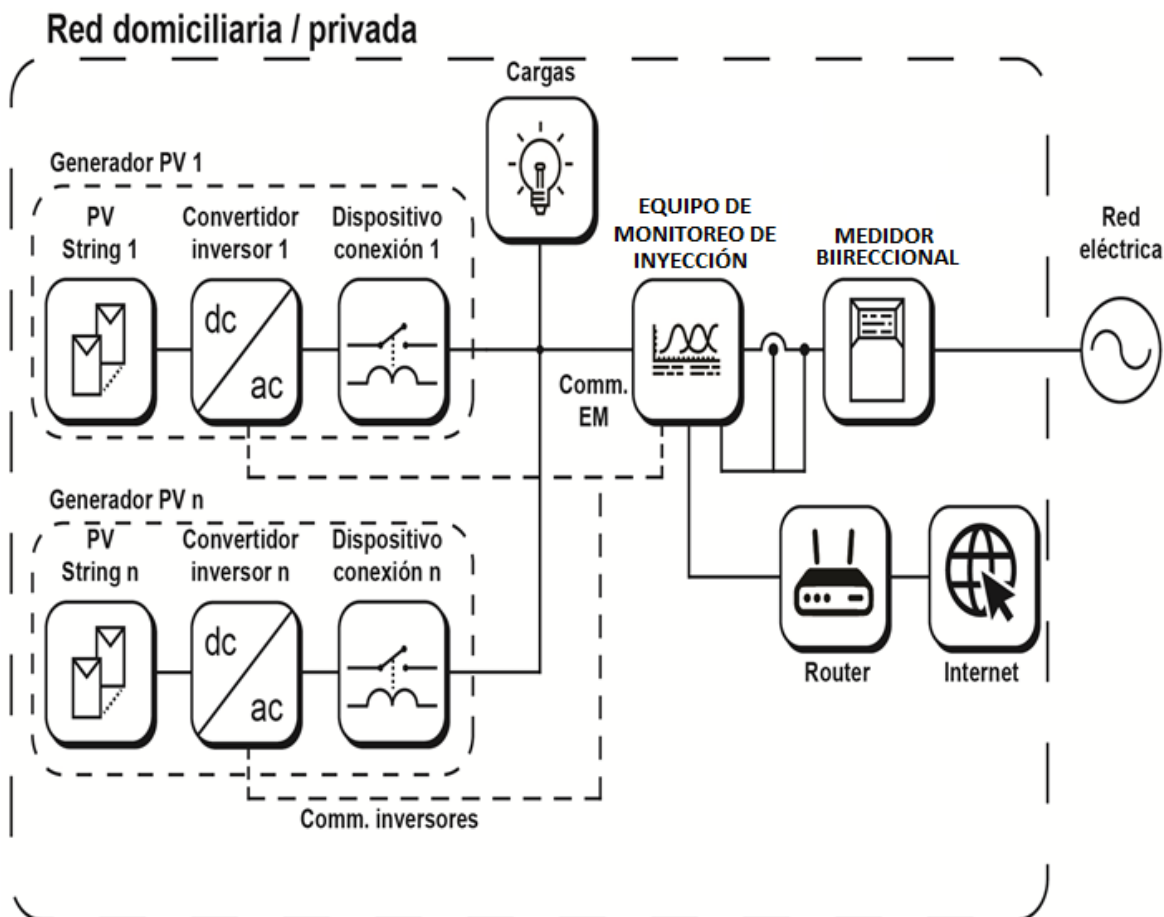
Red domiciliaria / privada

Cargas

Generador PV 1

PV String 1

Convertidor inversor 1

Dispositivo conexión 1

dc

ac

EQUIPO DE MONITOREO DE INYECCIÓN

MEDIDOR BIIRECCIONAL

Red eléctrica

Comm. EM

Generador PV n

PV String n

Convertidor inversor n

Dispositivo conexión n

dc

ac

Router

Internet

Comm. inversores